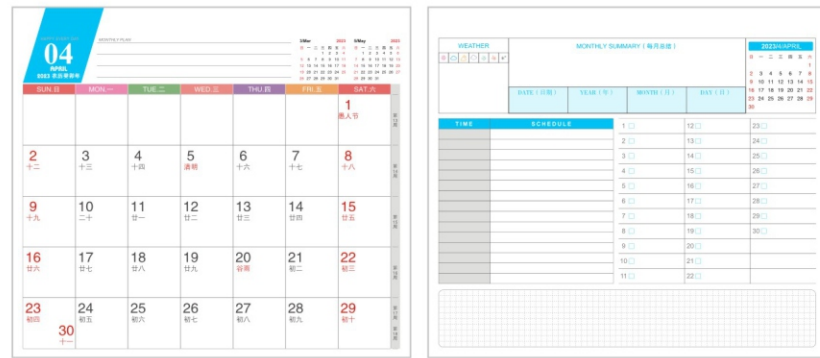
04
APRIL
2023 农历癸卯年

MONTHLY PLAN

3/Mar 2023
5/May 2023

| SUN.日 | MON.一 | TUE.二 | WED.三 | THU.四 | FRI.五 | SAT.六 |
|---|---|---|---|---|---|---|
| | | | | | | 1 愚人节 |
| 2 十二 | 3 十三 | 4 十四 | 5 清明 | 6 十六 | 7 十七 | 8 十八 |
| 9 十九 | 10 二十 | 11 廿一 | 12 廿二 | 13 廿三 | 14 廿四 | 15 廿五 |
| 16 廿六 | 17 廿七 | 18 廿八 | 19 廿九 | 20 谷雨 | 21 初二 | 22 初三 |
| 23 初四 30 十一 | 24 初五 | 25 初六 | 26 初七 | 27 初八 | 28 初九 | 29 初十 |

WEATHER

MONTHLY SUMMARY（每月总结）

2023/4/APRIL

| 日 | 一 | 二 | 三 | 四 | 五 | 六 |
|---|---|---|---|---|---|---|
| | | | | | | 1 |
| 2 | 3 | 4 | 5 | 6 | 7 | 8 |
| 9 | 10 | 11 | 12 | 13 | 14 | 15 |
| 16 | 17 | 18 | 19 | 20 | 21 | 22 |
| 23 | 24 | 25 | 26 | 27 | 28 | 29 |
| 30 | | | | | | |

DATE（日期） YEAR（年） MONTH（月） DAY（日）

TIME SCHEDULE

1 2 3 4 5 6 7 8 9 10 11
12 13 14 15 16 17 18 19 20 21 22
23 24 25 26 27 28 29 30